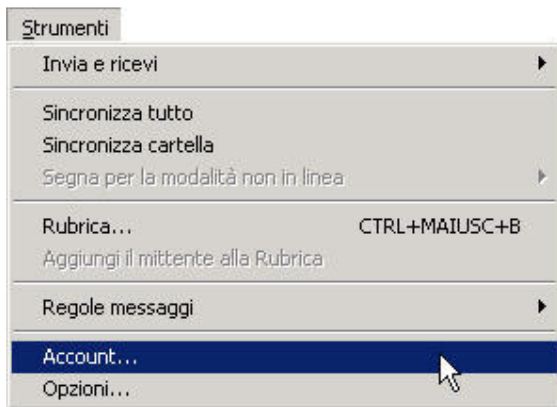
Strumenti

Invia e ricevi

Sincronizza tutto
Sincronizza cartella
Segna per la modalità non in linea

Rubrica... CTRL+MAIUSC+B
Aggiungi il mittente alla Rubrica

Regole messaggi

Account...
Opzioni...